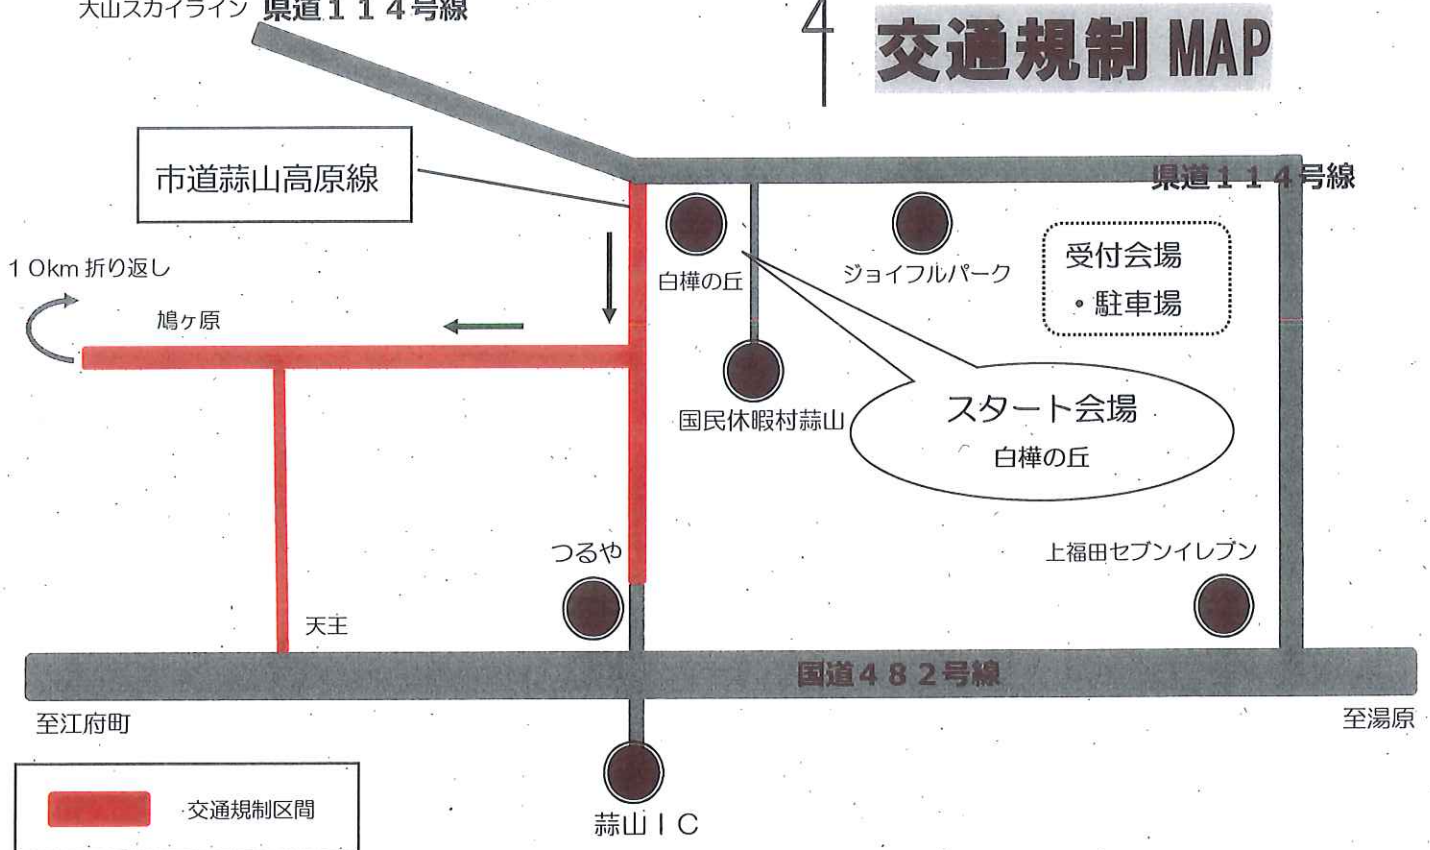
大山スカイライン 県道114号線

4 交通規制 MAP

市道蒜山高原線

県道114号線

10km 折り返し

鳩ヶ原

白樺の丘

ジョイフルパーク

受付会場
・駐車場

国民休暇村蒜山

スタート会場
白樺の丘

つるや

上福田セブンイレブン

天王

国道482号線

至江府町

至湯原

交通規制区間

蒜山IC